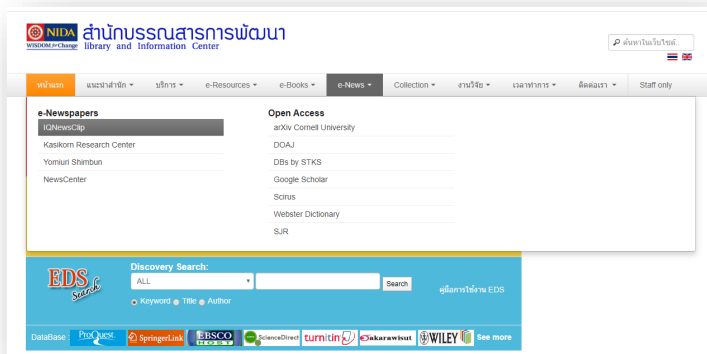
NIDA
WISDOM for Change
สำนักบรรณสารการพัฒนา
library and Information Center

ค้นหาในเว็บไซต์

หน้าแรก
แนะนำสำนัก
บริการ
e-Resources
e-Books
e-News
Collection
งานวิจัย
เวลาทำการ
ติดต่อเรา
Staff only

e-Newspapers
IQNewsClip
Kasikorn Research Center
Yomiuri Shimbun
NewsCenter

Open Access
arXiv Cornell University
DOAJ
DBs by STKS
Google Scholar
Scirus
Webster Dictionary
SJR

EDS Search
Discovery Search:
ALL
Search
Keyword Title Author
คู่มือการใช้งาน EDS

DataBase:
ProQuest
SpringerLink
EBSCO HOST
ScienceDirect
turnitin
สิงห์ครวีศิษฐ์
WILEY
See more